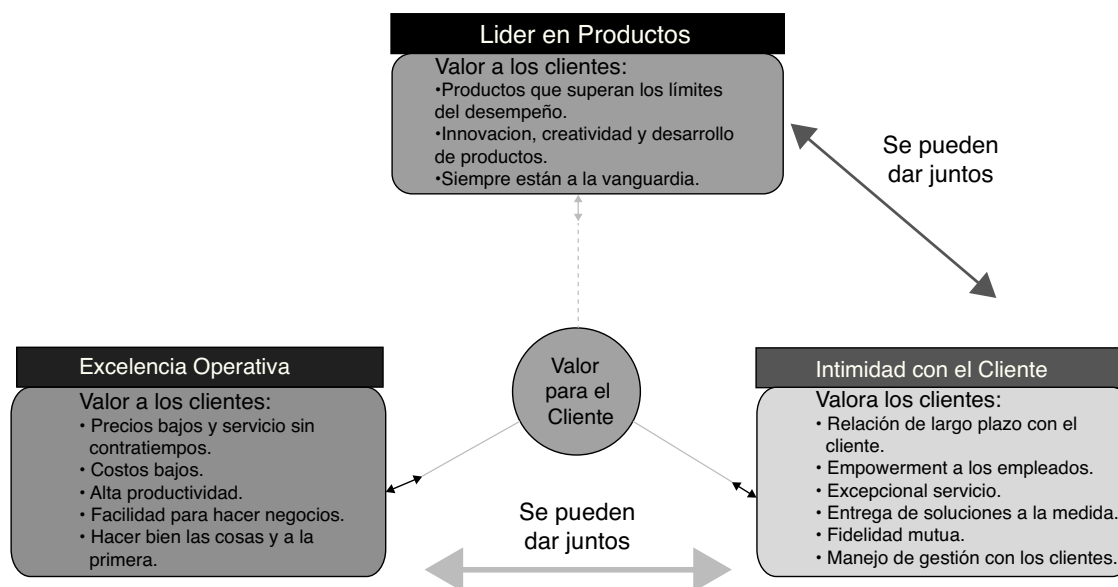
Lider en Productos

Valor a los clientes:
•Productos que superan los límites del desempeño.
•Innovacion, creatividad y desarrollo de productos.
•Siempre están a la vanguardia.

Se pueden dar juntos

Excelencia Operativa

Valor a los clientes:
• Precios bajos y servicio sin contratiempos.
• Costos bajos.
• Alta productividad.
• Facilidad para hacer negocios.
• Hacer bien las cosas y a la primera.

Valor para el Cliente

Intimidad con el Cliente

Valora los clientes:
• Relación de largo plazo con el cliente.
• Empowerment a los empleados.
• Excepcional servicio.
• Entrega de soluciones a la medida.
• Fidelidad mutua.
• Manejo de gestión con los clientes.

Se pueden dar juntos